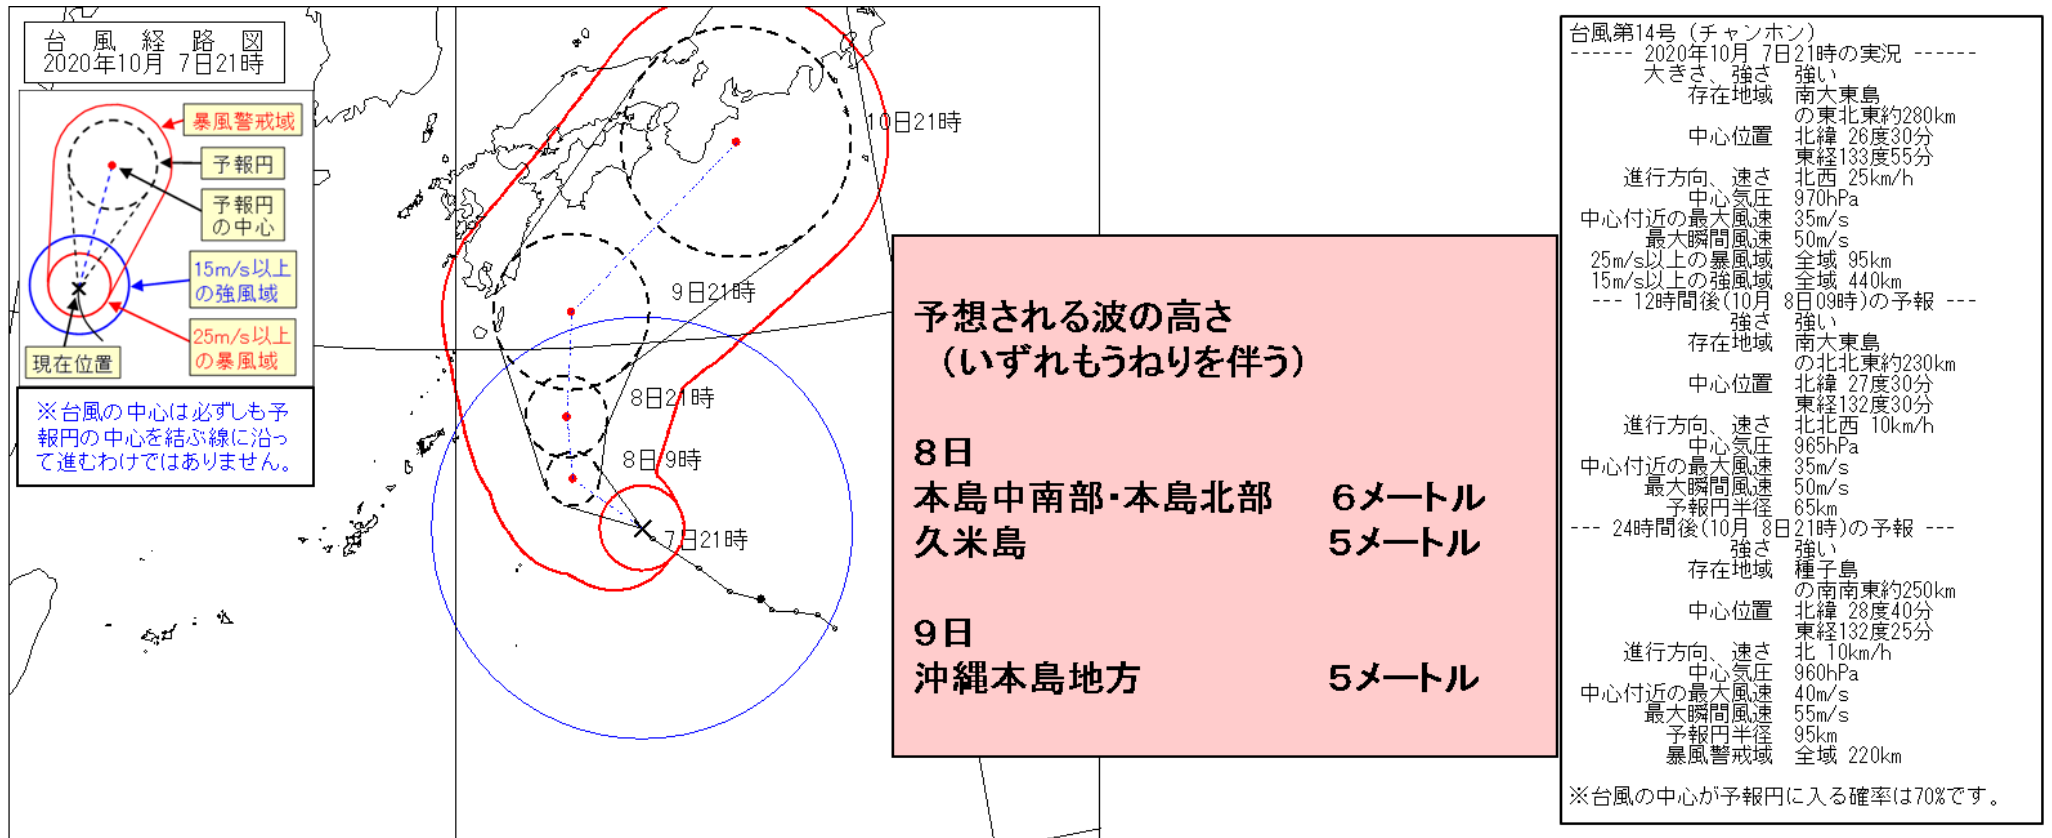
台 風 経 路 図
2020年10月 7日21時

暴風警戒域
予報円
予報円の中心
15m/s以上の強風域
25m/s以上の暴風域
現在位置

※台風の中心は必ずしも予報円の中心を結ぶ線に沿って進むわけではありません。

10日21時
9日21時
8日21時
8日9時
7日21時

予想される波の高さ
（いずれもうねりを伴う）

8日
本島中南部･本島北部　6メートル
久米島　5メートル

9日
沖縄本島地方　5メートル

台風第14号（チャンホン）
------ 2020年10月 7日21時の実況 ------
大きさ、強さ　強い
存在地域　南大東島の東北東約280km
中心位置　北緯 26度30分 東経133度55分
進行方向、速さ　北西 25km/h
中心気圧　970hPa
中心付近の最大風速　35m/s
最大瞬間風速　50m/s
25m/s以上の暴風域　全域 95km
15m/s以上の強風域　全域 440km
--- 12時間後(10月 8日09時)の予報 ---
強さ　強い
存在地域　南大東島の北北東約230km
中心位置　北緯 27度30分 東経132度30分
進行方向、速さ　北北西 10km/h
中心気圧　965hPa
中心付近の最大風速　35m/s
最大瞬間風速　50m/s
予報円半径　65km
--- 24時間後(10月 8日21時)の予報 ---
強さ　強い
存在地域　種子島の南南東約250km
中心位置　北緯 28度40分 東経132度25分
進行方向、速さ　北 10km/h
中心気圧　960hPa
中心付近の最大風速　40m/s
最大瞬間風速　55m/s
予報円半径　95km
暴風警戒域　全域 220km
※台風の中心が予報円に入る確率は70%です。